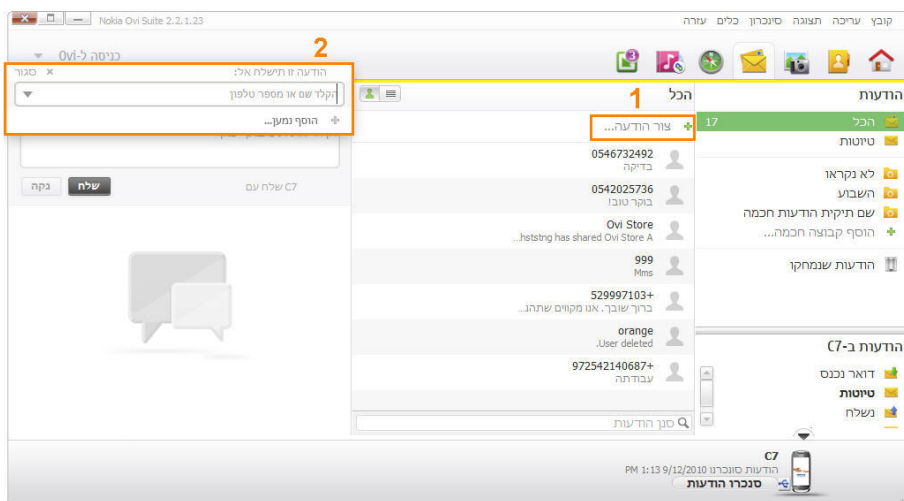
Nokia Ovi Suite 2.2.1.23

קובץ עריכה תצוגה סינכרון כלים עזרה

כניסה ל-Ovi

2

הודעה זו תישלח אל:
סגור
הקלד שם או מספר טלפון
הוסף נמען...

C7 שלח עם
שלח
נקה

1

הכל
צור הודעה...

0546732492
בדיקה

0542025736
בוקר טוב!

Ovi Store
hststng has shared Ovi Store A...

999
Mms

529997103+
ברוך שובך. אנו מקווים שתהנ...

orange
User deleted.

972542140687+
עבודתה

סנן הודעות

הודעות
הכל 17
טיוטות
לא נקראו
השבוע
שם תיקית הודעות חכמה
הוסף קבוצה חכמה...
הודעות שנמחקו

הודעות ב-C7
דואר נכנס
טיוטות
נשלח

C7
הודעות סונכרנו 9/12/2010 PM 1:13
סנכרן הודעות